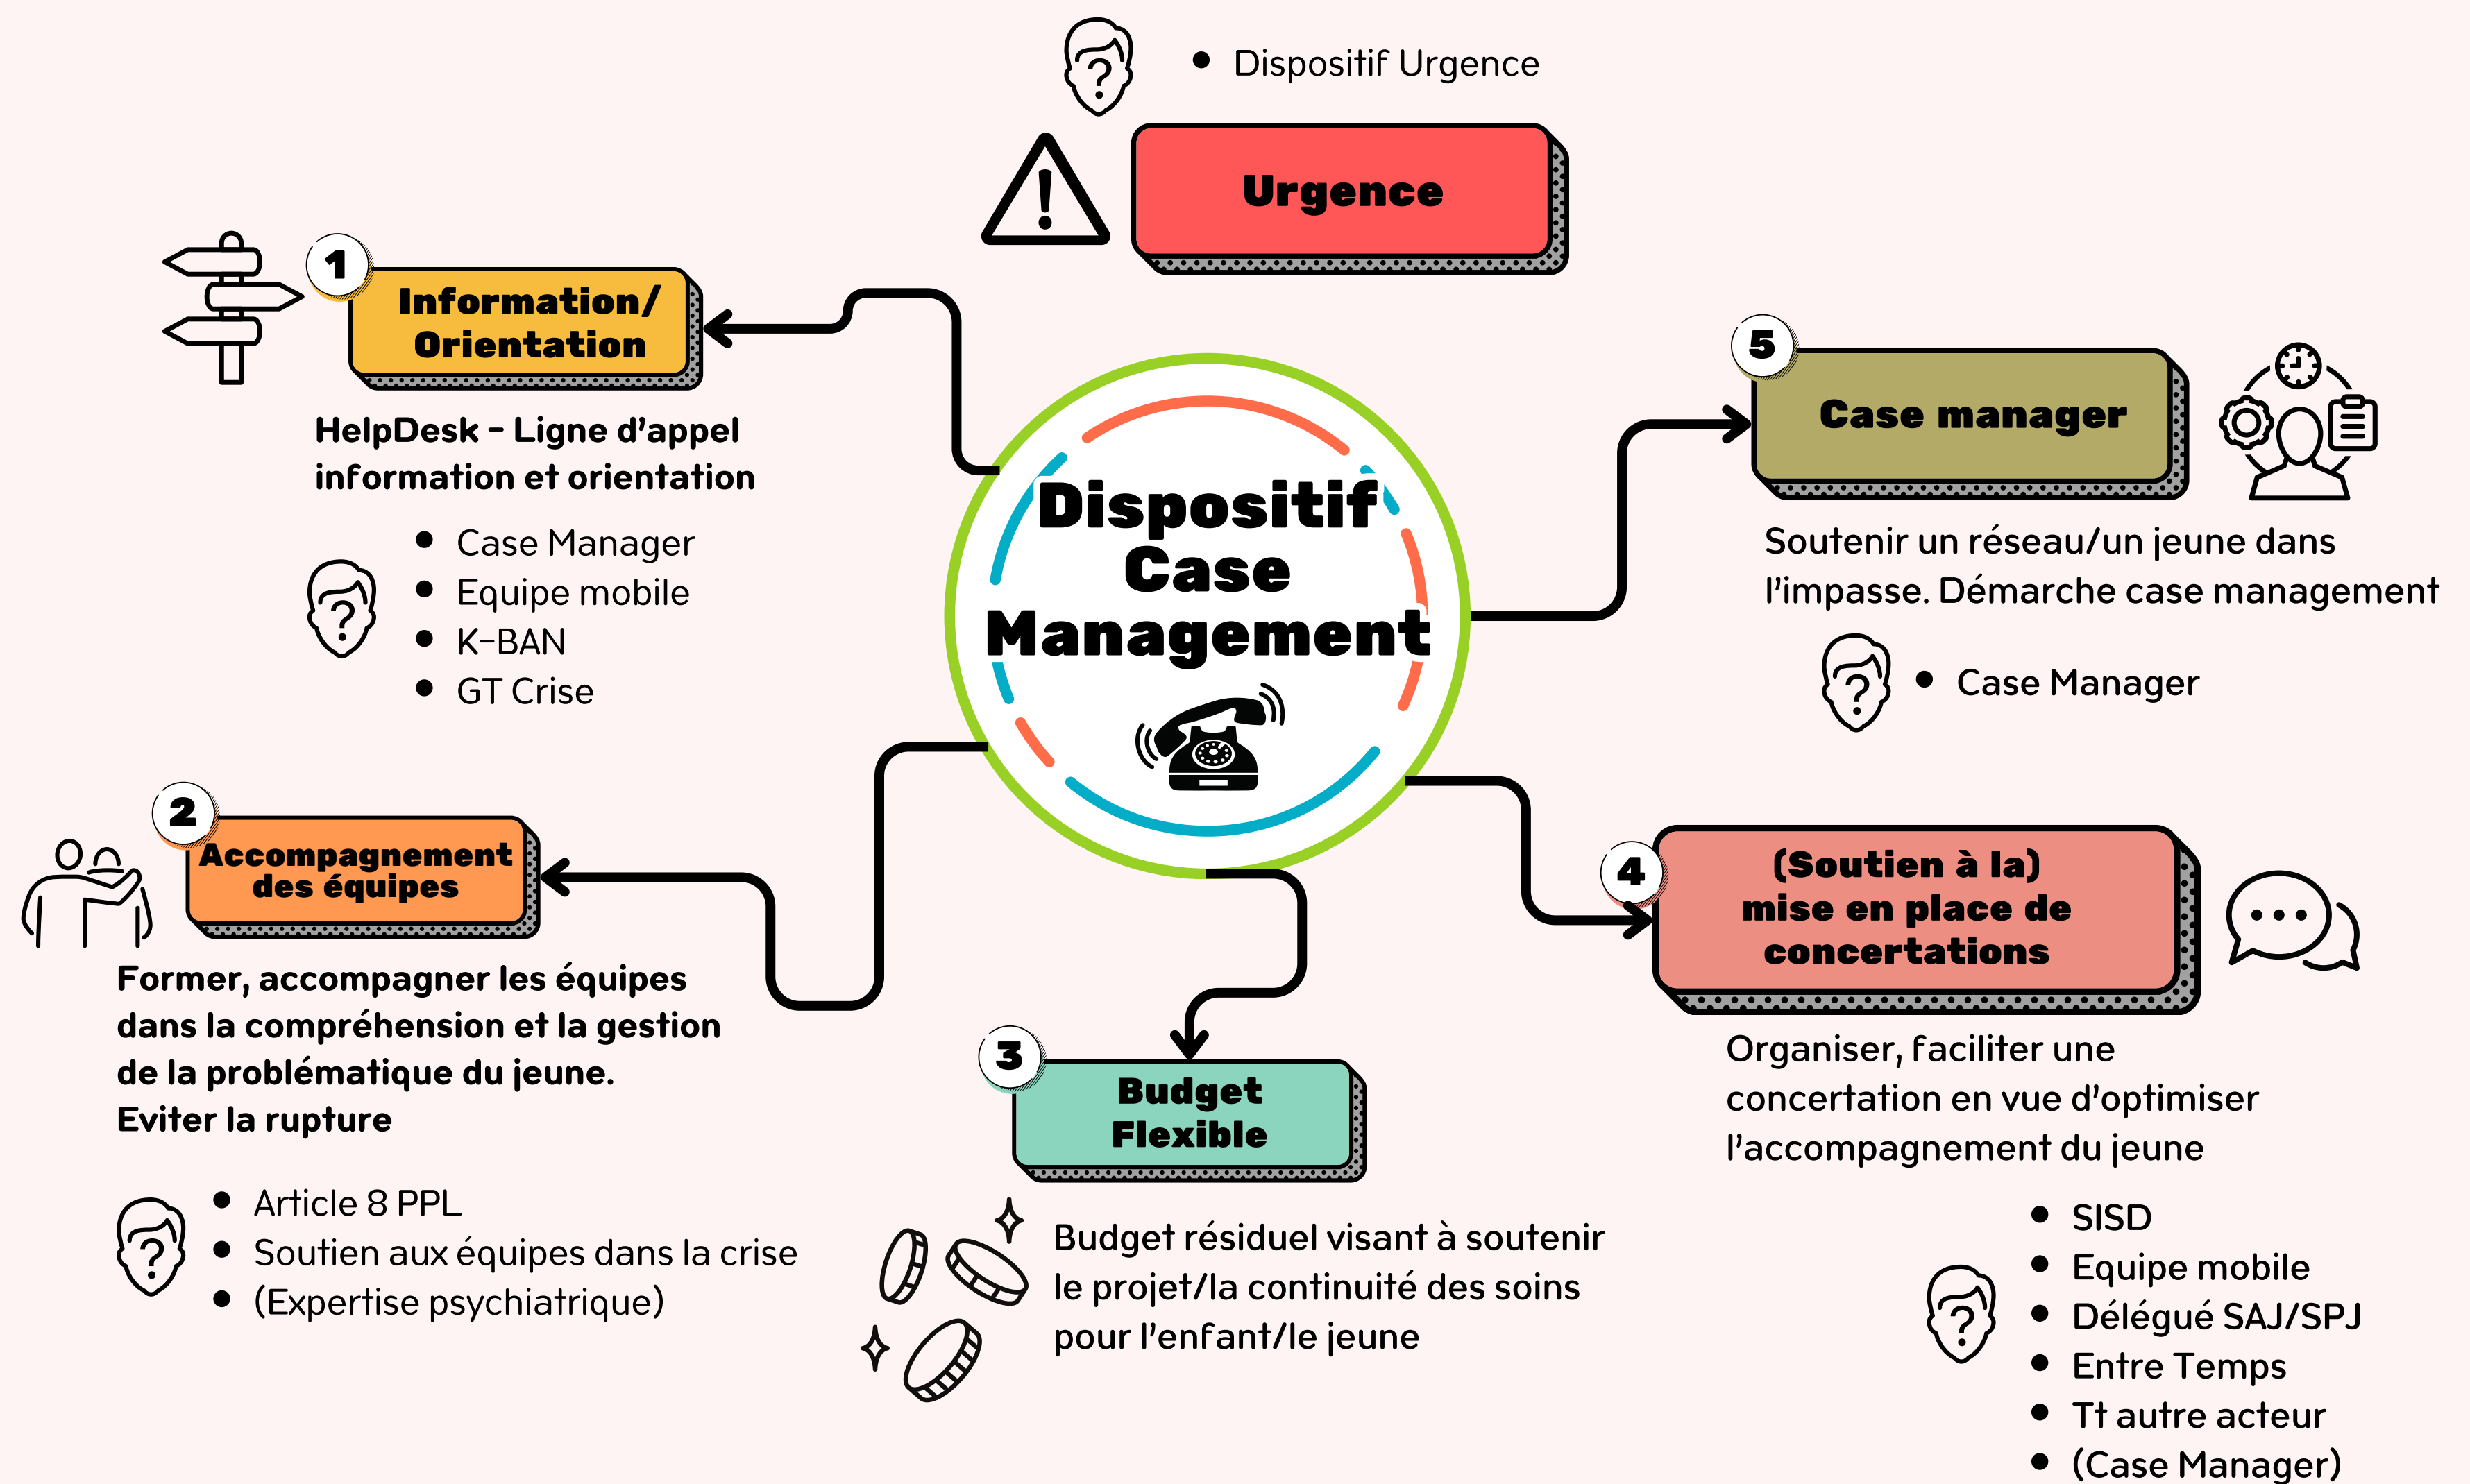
Dispositif Urgence

Urgence

Dispositif Case Management

1 Information/ Orientation

HelpDesk – Ligne d'appel information et orientation

- Case Manager
- Equipe mobile
- K-BAN
- GT Crise

5 Case manager

Soutenir un réseau/un jeune dans l'impasse. Démarche case management

- Case Manager

2 Accompagnement des équipes

Former, accompagner les équipes dans la compréhension et la gestion de la problématique du jeune. Eviter la rupture

- Article 8 PPL
- Soutien aux équipes dans la crise
- (Expertise psychiatrique)

3 Budget Flexible

Budget résiduel visant à soutenir le projet/la continuité des soins pour l'enfant/le jeune

4 (Soutien à la) mise en place de concertations

Organiser, faciliter une concertation en vue d'optimiser l'accompagnement du jeune

- SISD
- Equipe mobile
- Délégué SAJ/SPJ
- Entre Temps
- Tt autre acteur
- (Case Manager)